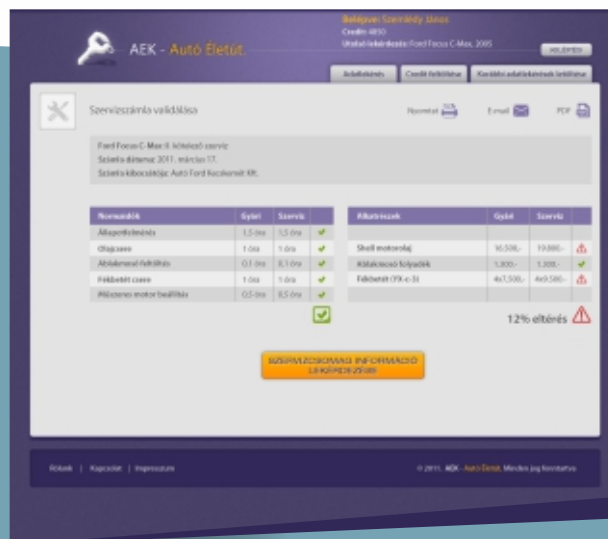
Belépve: Szemlédy János
Credit: 4850
Utolsó lekérdezés: Ford Focus C-Max, 2005

KILÉPÉS

AEK - Autó Életút

Adatlekérés | Credit feltöltése | Korábbi adatlekérések letöltése

Szervizszámla validálása

Nyomtat | E-mail | PDF

Ford Focus C-Max II. kötelező szerviz
Számla dátuma: 2011. március 17.
Számla kibocsátója: Autó Ford Kecskemét Kft.

| Normaidők | Gyári | Szerviz | |
|---|---|---|---|
| Állapotfelmérés | 1,5 óra | 1,5 óra | ✔ |
| Olajcsere | 1 óra | 1 óra | ✔ |
| Ablakmosó feltöltés | 0,1 óra | 0,1 óra | ✔ |
| Fékbetét csere | 1 óra | 1 óra | ✔ |
| Műszeres motor beállítás | 0,5 óra | 0,5 óra | ✔ |

| Alkatrészek | Gyári | Szerviz | |
|---|---|---|---|
| Shell motorolaj | 16.500,- | 19.880,- | ⚠ |
| Ablakmosó folyadék | 1.300,- | 1.300,- | ✔ |
| Fékbetét (FX-c-3) | 4x7.500,- | 4x9.580,- | ⚠ |

12% eltérés

SZERVIZCSOMAG INFORMÁCIÓ LEKÉRDEZÉSE

Rólunk | Kapcsolat | Impresszum

© 2011. AEK - Autó Életút. Minden jog fenntartva.